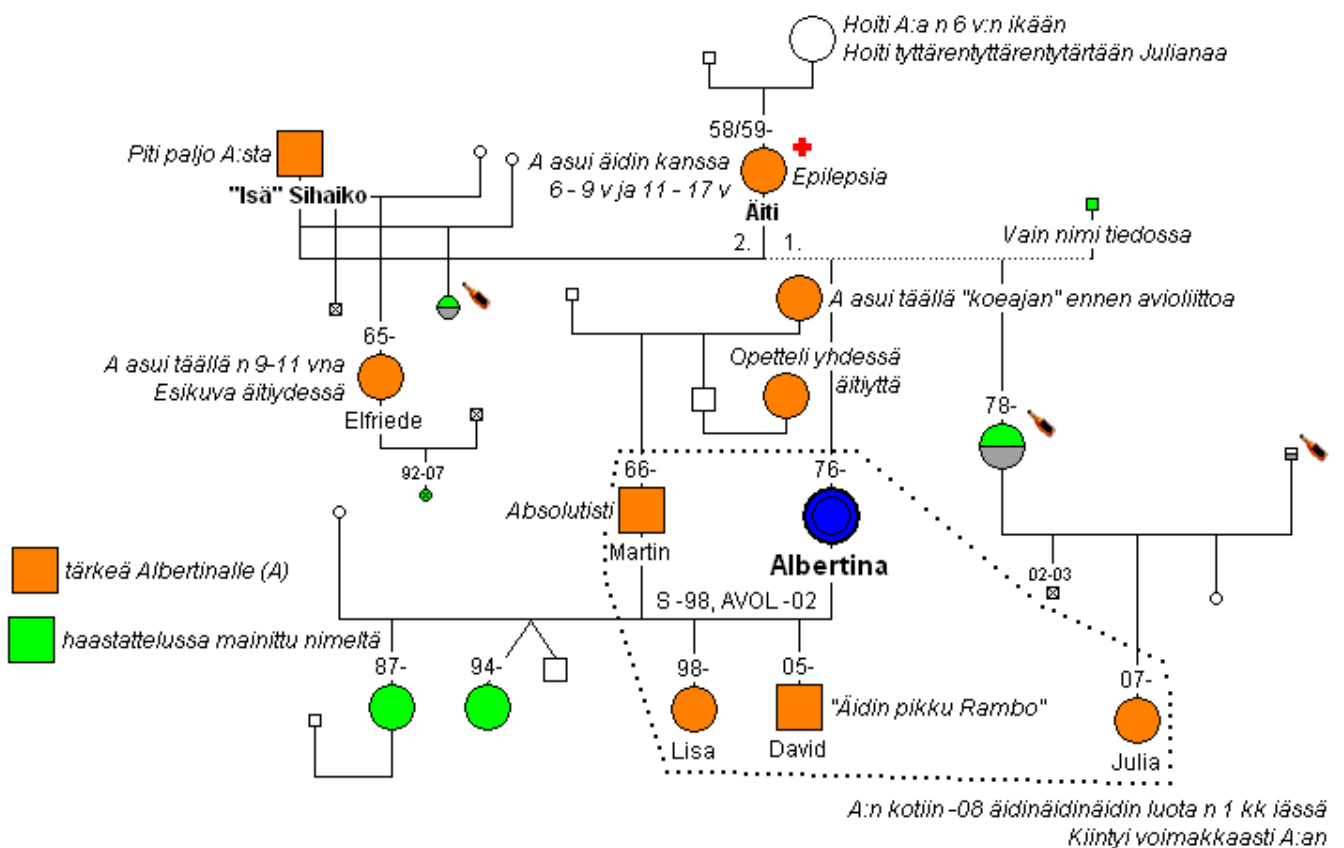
Hoiti A:a n 6 v:n ikään
Hoiti tyttärentyttärentytärtään Julianaa

58/59-
A asui äidin kanssa 6 - 9 v ja 11 - 17 v
Epilepsia
Äiti

Piti paljo A:sta
"Isä" Sihaiko

2.
1.
Vain nimi tiedossa

A asui täällä "koeajan" ennen avioliittoa

65-
A asui täällä n 9-11 vna
Esikuva äitiydessä
Elfriede

Opetteli yhdessä äitiyttä

92-07

66-
Absolutisti
Martin

76-
Albertina

78-

02-03

tärkeä Albertinalle (A)

haastattelussa mainittu nimeltä

S -98, AVOL -02

87-
94-
98-
Lisa
05-
David
"Äidin pikku Rambo"
07-
Julia

A:n kotiin -08 äidinäidinäidin luota n 1 kk iässä
Kiintyi voimakkaasti A:an